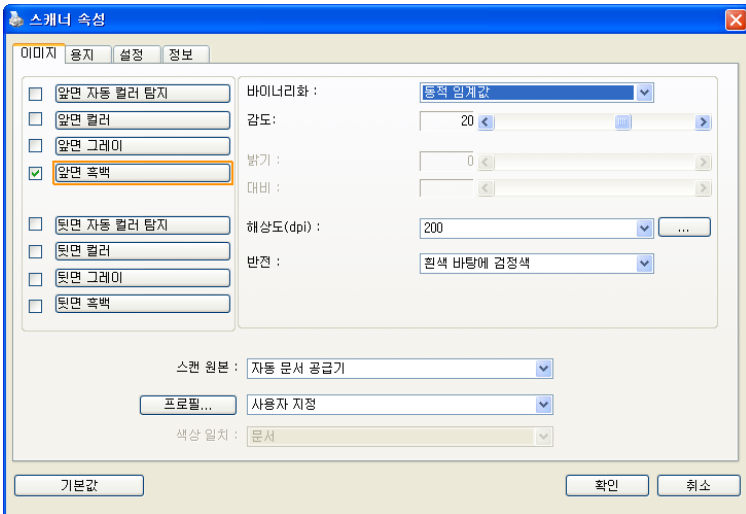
스캐너 속성

이미지 | 용지 | 설정 | 정보

앞면 자동 컬러 탐지
앞면 컬러
앞면 그레이
앞면 흑백

뒷면 자동 컬러 탐지
뒷면 컬러
뒷면 그레이
뒷면 흑백

바이너리화 : 동적 임계값
감도: 20
밝기 : 0
대비 :

해상도(dpi) : 200 ...

반전 : 흰색 바탕에 검정색

스캔 원본 : 자동 문서 공급기

프로필... 사용자 지정

색상 일치 : 문서

기본값

확인 취소